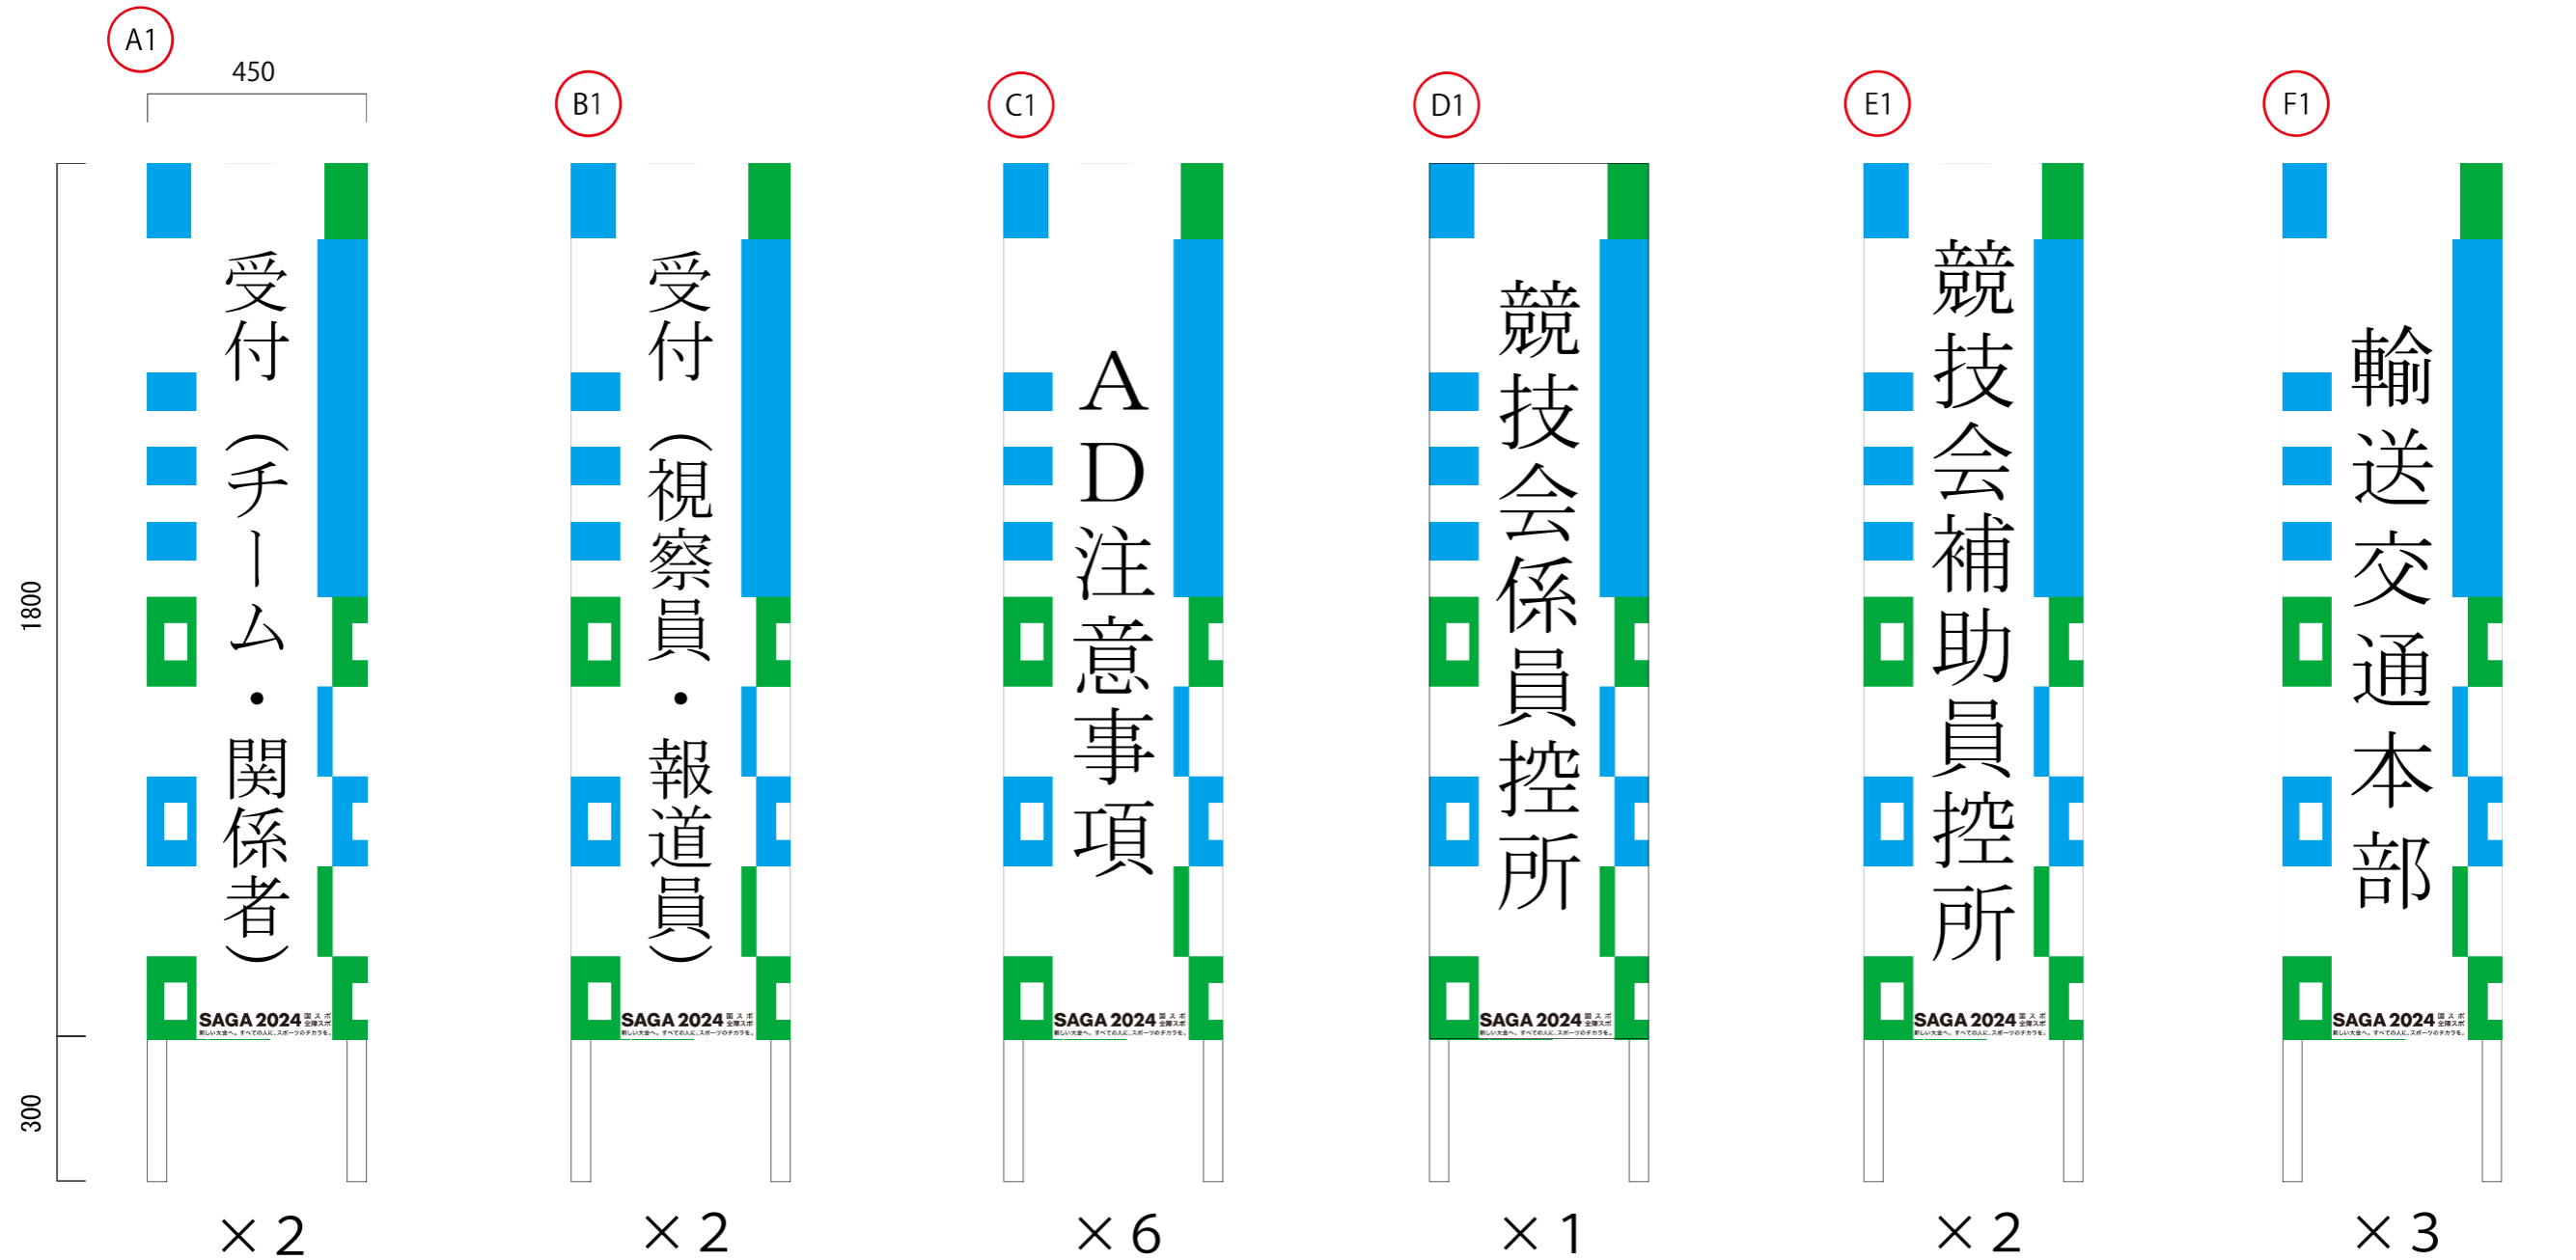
A1
450
1800
300
受付（チーム・関係者）
SAGA 2024 国スポ 全障スポ
新しい大会へ。すべての人に、スポーツのチカラを。
×2

B1
受付（視察員・報道員）
SAGA 2024 国スポ 全障スポ
新しい大会へ。すべての人に、スポーツのチカラを。
×2

C1
AD注意事項
SAGA 2024 国スポ 全障スポ
新しい大会へ。すべての人に、スポーツのチカラを。
×6

D1
競技会係員控所
SAGA 2024 国スポ 全障スポ
新しい大会へ。すべての人に、スポーツのチカラを。
×1

E1
競技会補助員控所
SAGA 2024 国スポ 全障スポ
新しい大会へ。すべての人に、スポーツのチカラを。
×2

F1
輸送交通本部
SAGA 2024 国スポ 全障スポ
新しい大会へ。すべての人に、スポーツのチカラを。
×3